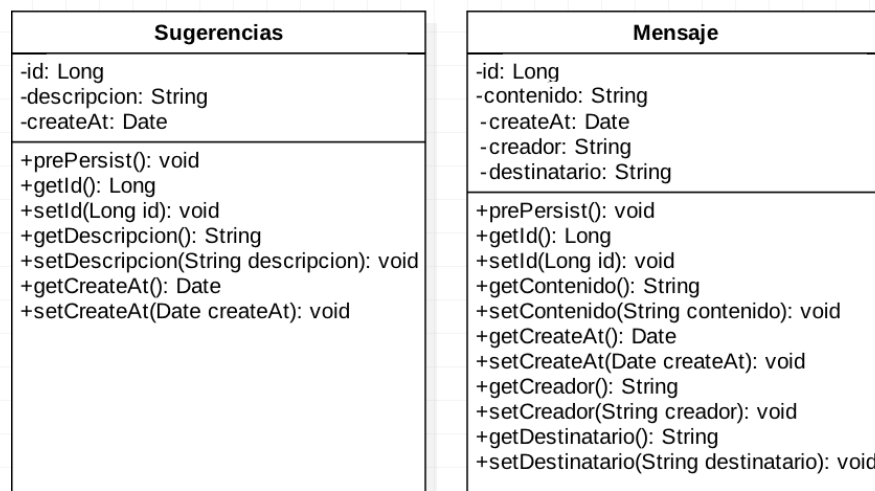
Sugerencias

-id: Long
-descripcion: String
-createAt: Date

+prePersist(): void
+getId(): Long
+setId(Long id): void
+getDescripcion(): String
+setDescripcion(String descripcion): void
+getCreateAt(): Date
+setCreateAt(Date createAt): void

Mensaje

-id: Long
-contenido: String
-createAt: Date
-creador: String
-destinatario: String

+prePersist(): void
+getId(): Long
+setId(Long id): void
+getContenido(): String
+setContenido(String contenido): void
+getCreateAt(): Date
+setCreateAt(Date createAt): void
+getCreador(): String
+setCreador(String creador): void
+getDestinatario(): String
+setDestinatario(String destinatario): void